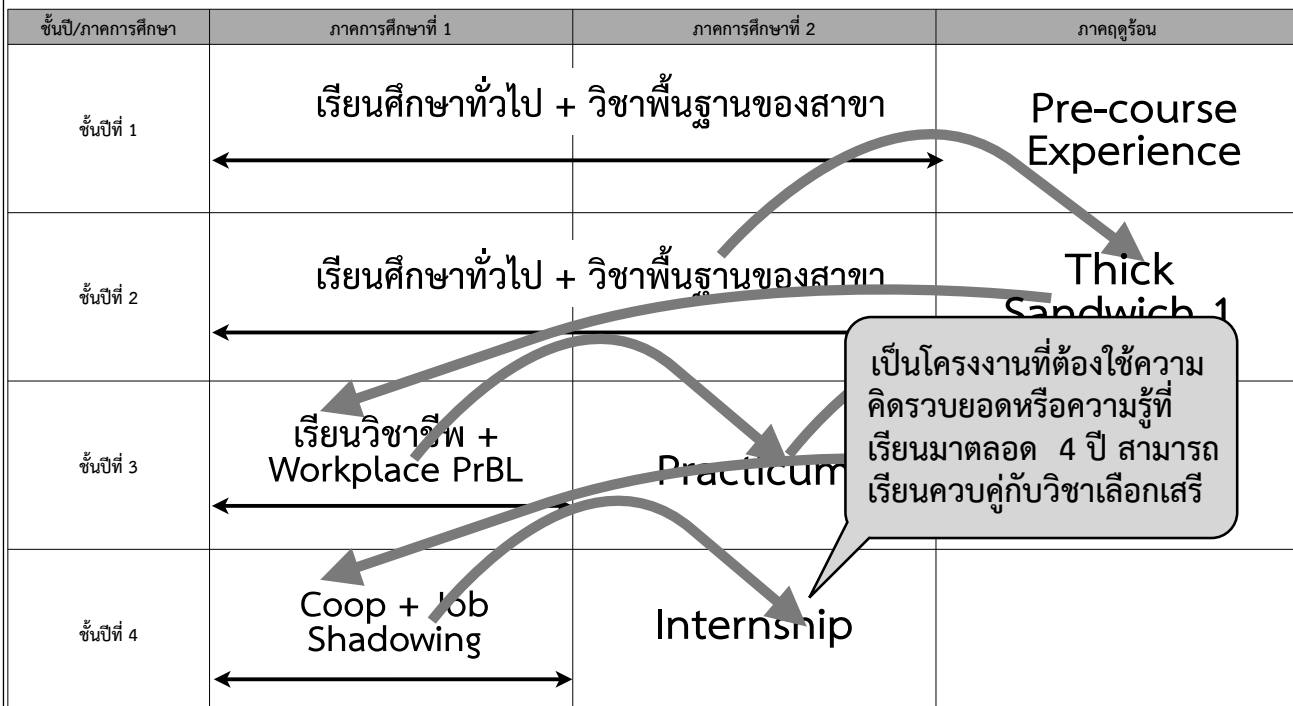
| ชั้นปี/ภาคการศึกษา | ภาคการศึกษาที่ 1 | ภาคการศึกษาที่ 2 | ภาคฤดูร้อน |
|---|---|---|---|
| ชั้นปีที่ 1 | เรียนศึกษาทั่วไป + วิชาพื้นฐานของสาขา | | Pre-course Experience |
| ชั้นปีที่ 2 | เรียนศึกษาทั่วไป + วิชาพื้นฐานของสาขา | | Thick Sandwich 1 |
| ชั้นปีที่ 3 | เรียนวิชาชีพ + Workplace PrBL | Practicum | |
| ชั้นปีที่ 4 | Coop + Job Shadowing | Internship | |

เป็นโครงงานที่ต้องใช้ความคิดรวบยอดหรือความรู้ที่เรียนมาตลอด 4 ปี สามารถเรียนควบคู่กับวิชาเลือกเสรี